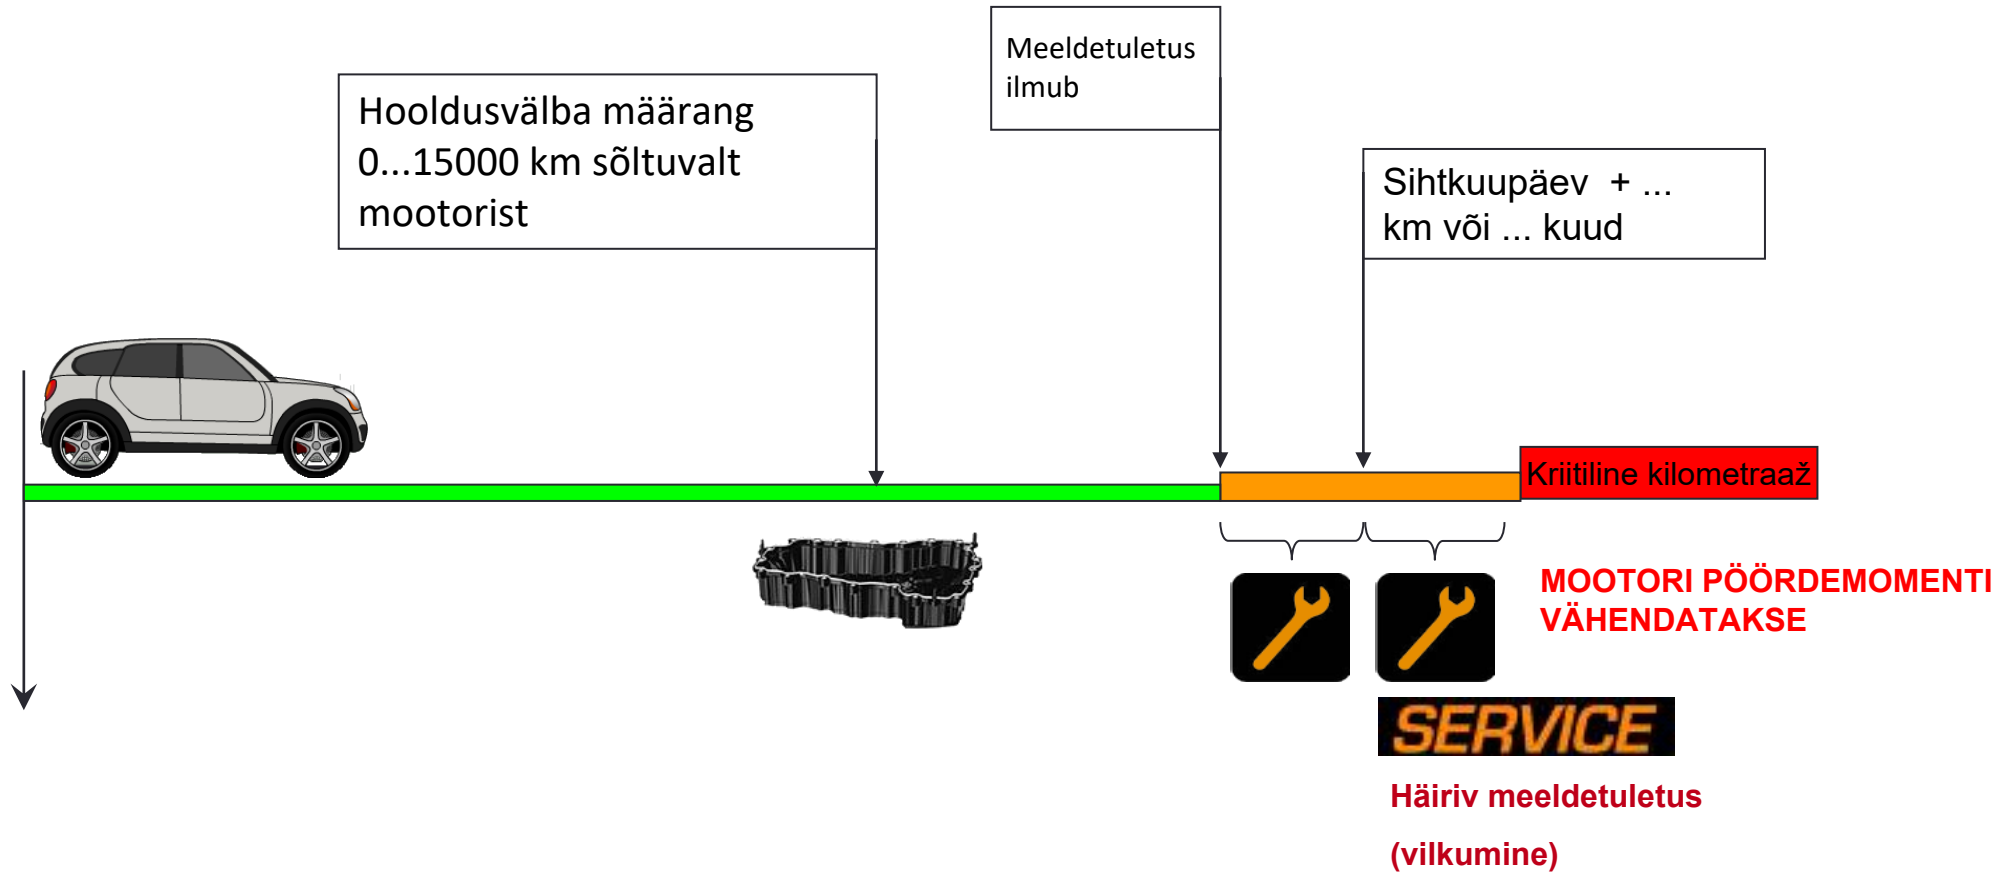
Meeldetuletus ilmub

Hooldusvälba määrang 0...15000 km sõltuvalt mootorist

Sihtkuupäev + ... km või ... kuud

Kriitiline kilometraaž

MOOTORI PÖÖRDEMOMENTI VÄHENDATAKSE

SERVICE

Häiriv meeldetuletus

(vilkumine)